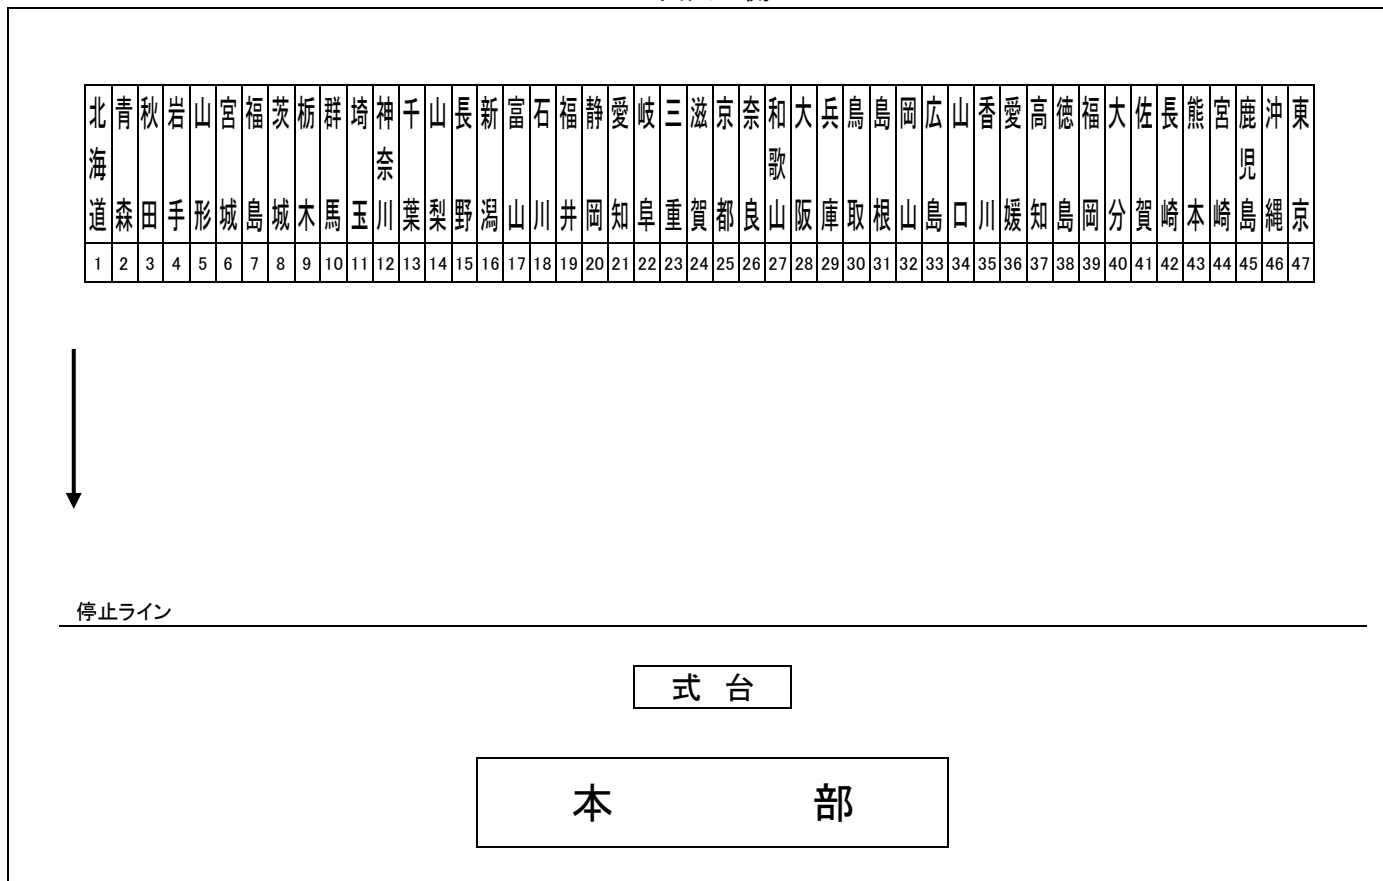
| 北海道 | 青森 | 秋田 | 岩手 | 山形 | 宮城 | 福島 | 茨城 | 栃木 | 群馬 | 埼玉 | 神奈川 | 千葉 | 山梨 | 長野 | 新潟 | 富山 | 石川 | 福井 | 静岡 | 愛知 | 岐阜 | 三重 | 滋賀 | 京都 | 奈良 | 和歌山 | 大阪 | 兵庫 | 鳥取 | 島根 | 岡山 | 広島 | 山口 | 香川 | 愛媛 | 高知 | 徳島 | 福岡 | 大分 | 佐賀 | 長崎 | 熊本 | 宮崎 | 鹿児島 | 沖縄 | 東京 |
|---|---|---|---|---|---|---|---|---|---|---|---|---|---|---|---|---|---|---|---|---|---|---|---|---|---|---|---|---|---|---|---|---|---|---|---|---|---|---|---|---|---|---|---|---|---|---|
| 1 | 2 | 3 | 4 | 5 | 6 | 7 | 8 | 9 | 10 | 11 | 12 | 13 | 14 | 15 | 16 | 17 | 18 | 19 | 20 | 21 | 22 | 23 | 24 | 25 | 26 | 27 | 28 | 29 | 30 | 31 | 32 | 33 | 34 | 35 | 36 | 37 | 38 | 39 | 40 | 41 | 42 | 43 | 44 | 45 | 46 | 47 |

停止ライン

式 台

本 部